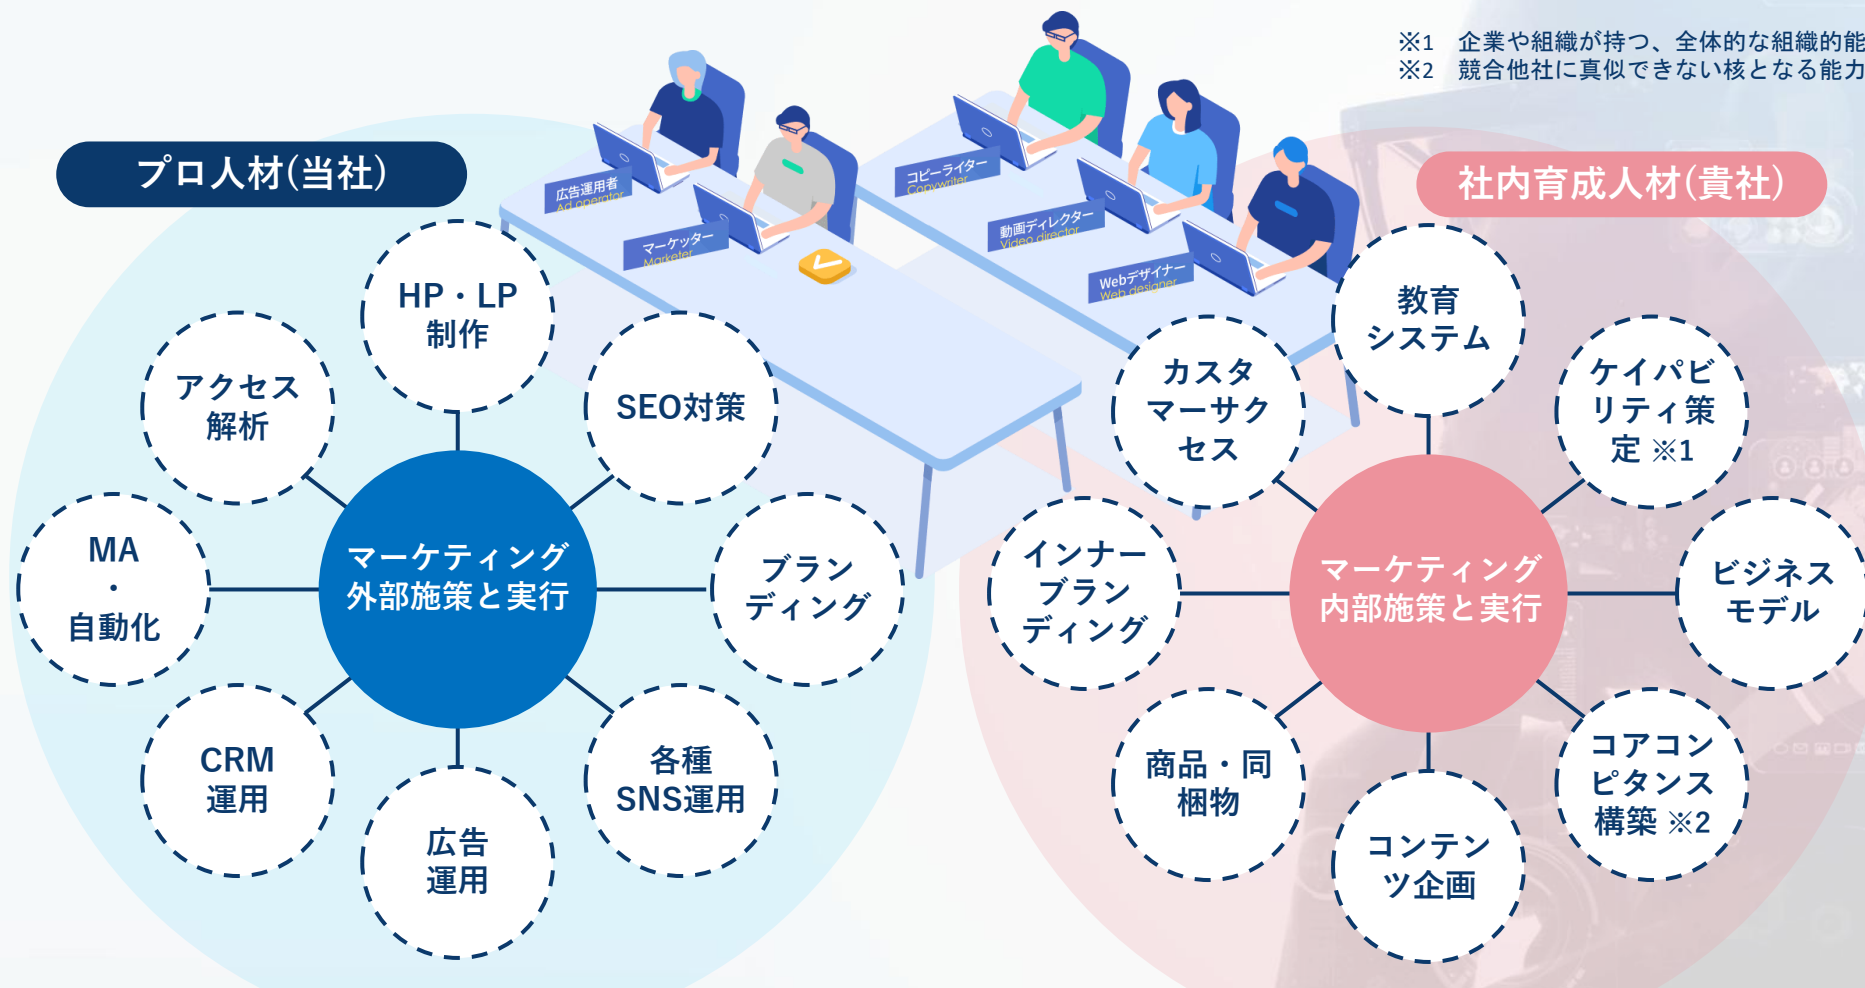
※1　企業や組織が持つ、全体的な組織的能
※2　競合他社に真似できない核となる能力

プロ人材(当社)

広告運用者
Ad operator
マーケッター
Marketer
コピーライター
Copywriter
動画ディレクター
Video director
Webデザイナー
Web designer

社内育成人材(貴社)

HP・LP制作
アクセス解析
SEO対策
MA・自動化
マーケティング外部施策と実行
ブランディング
CRM運用
広告運用
各種SNS運用

教育システム
カスタマーサクセス
ケイパビリティ策定 ※1
インナーブランディング
マーケティング内部施策と実行
ビジネスモデル
商品・同梱物
コンテンツ企画
コアコンピタンス構築 ※2